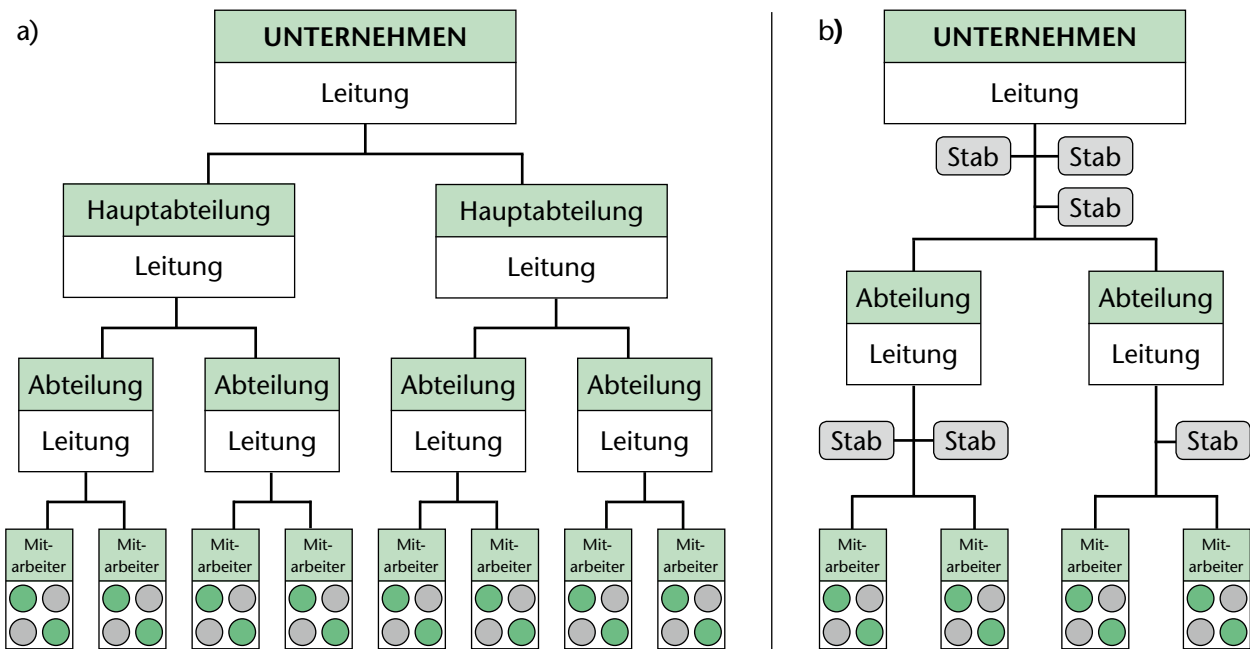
a)

UNTERNEHMEN
Leitung

Hauptabteilung
Leitung

Hauptabteilung
Leitung

Abteilung
Leitung

Abteilung
Leitung

Abteilung
Leitung

Abteilung
Leitung

Mitarbeiter

Mitarbeiter

Mitarbeiter

Mitarbeiter

Mitarbeiter

Mitarbeiter

Mitarbeiter

Mitarbeiter

b)

UNTERNEHMEN
Leitung

Stab
Stab
Stab

Abteilung
Leitung

Abteilung
Leitung

Stab
Stab

Stab

Mitarbeiter

Mitarbeiter

Mitarbeiter

Mitarbeiter